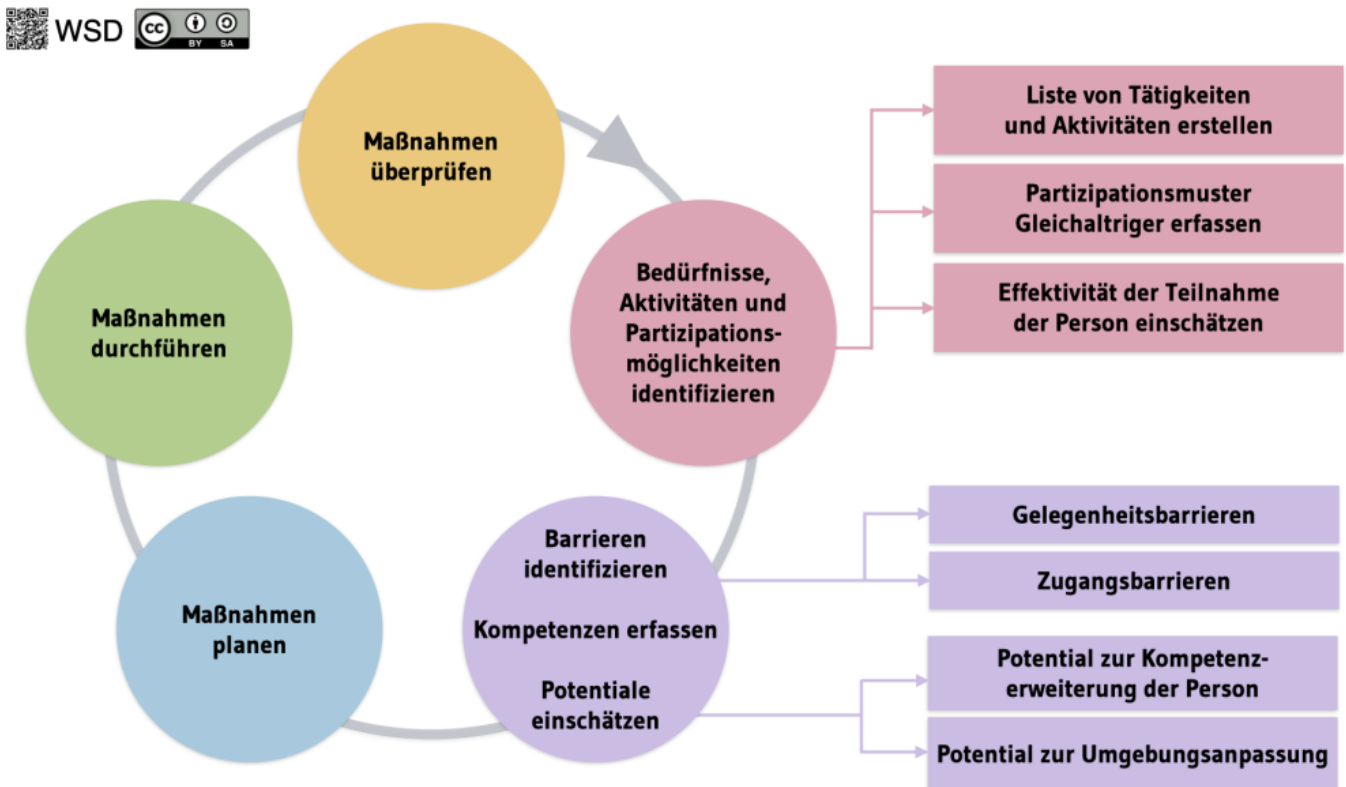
WSD cc BY SA

Maßnahmen überprüfen

Bedürfnisse, Aktivitäten und Partizipationsmöglichkeiten identifizieren

Liste von Tätigkeiten und Aktivitäten erstellen

Partizipationsmuster Gleichaltriger erfassen

Effektivität der Teilnahme der Person einschätzen

Maßnahmen durchführen

Maßnahmen planen

Barrieren identifizieren

Kompetenzen erfassen

Potentiale einschätzen

Gelegenheitsbarrieren

Zugangsbarrieren

Potential zur Kompetenzerweiterung der Person

Potential zur Umgebungsanpassung